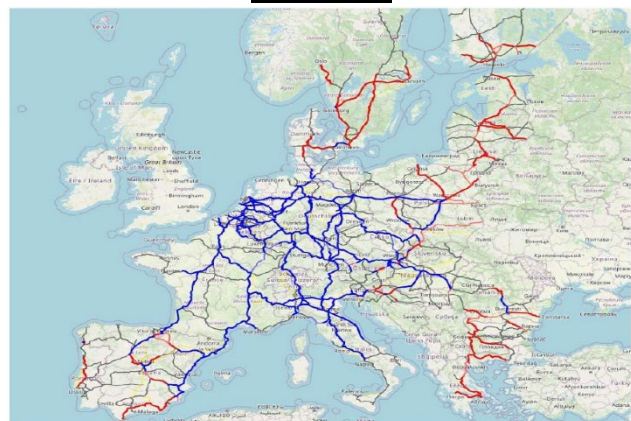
Bergen
Oslo
Edinburgh
United Kingdom
Belfast
Great Britain
Newcastle upon Tyne
Éire / Ireland
Isle of Man
Leeds
Sheffield
Birmingham
Cardiff
London
Danmark
Hamburg
Berlin
Polska
Praha
Slovensko
Magyarország
Україна
România
Србија
Italia
Roma
Napoli
España
Madrid
Lisboa
Portugal
Andalucía
Ελλάδα
България
Türkiye
Беларусь
Киев
Latvija
Lietuva
Eesti
Suomi
Stockholm
Sverige
Norge
Oulu
Helsinki
Riga
Vilnius
Warszawa
Lublin
Kraków
Wien
Budapest
Beograd
Bucureşti
София
Athína
Berne
Schweiz
Paris
France
Bordeaux
Toulouse
Marseille
Lyon
Barcelona
Andorra
Valencia
Sevilla
Porto
München
Deutschland
Frankfurt
Milano
Venezia
Zagreb
Sarajevo
Chişinău
Odesa
Минск
Житомир
Винница
Полтава
Крим
Севастополь
Kaliningrad
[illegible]